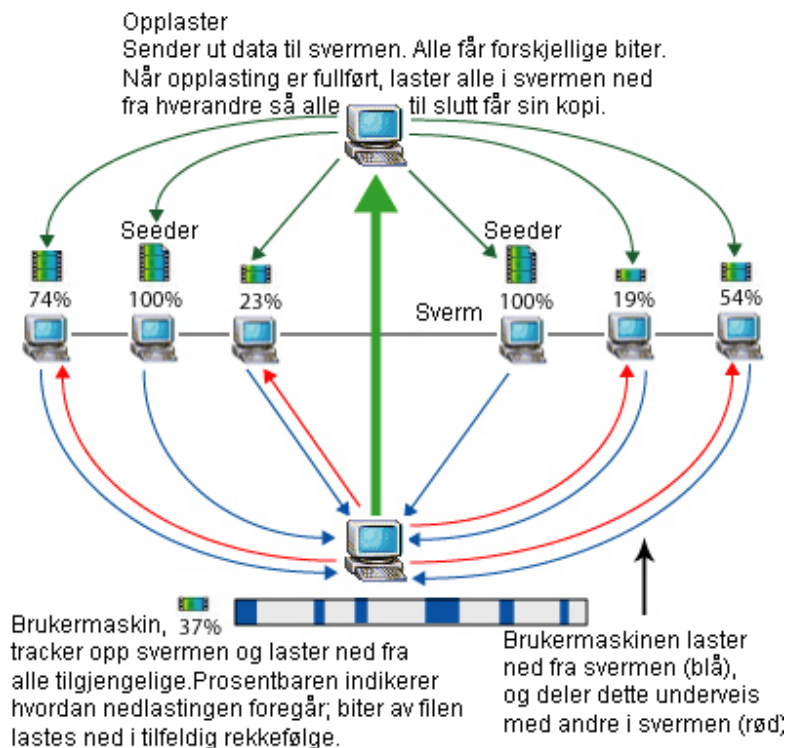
Opplaster
Sender ut data til svermen. Alle får forskjellige biter. Når opplasting er fullført, laster alle i svermen ned fra hverandre så alle til slutt får sin kopi.

Seeder

Seeder

74%

100%

23%

Sverm

100%

19%

54%

Brukermaskin, 37%
tracker opp svermen og laster ned fra alle tilgjengelige.Prosentbaren indikerer hvordan nedlastingen foregår; biter av filen lastes ned i tilfeldig rekkefølge.

Brukermaskinen laster ned fra svermen (blå), og deler dette underveis med andre i svermen (rød)